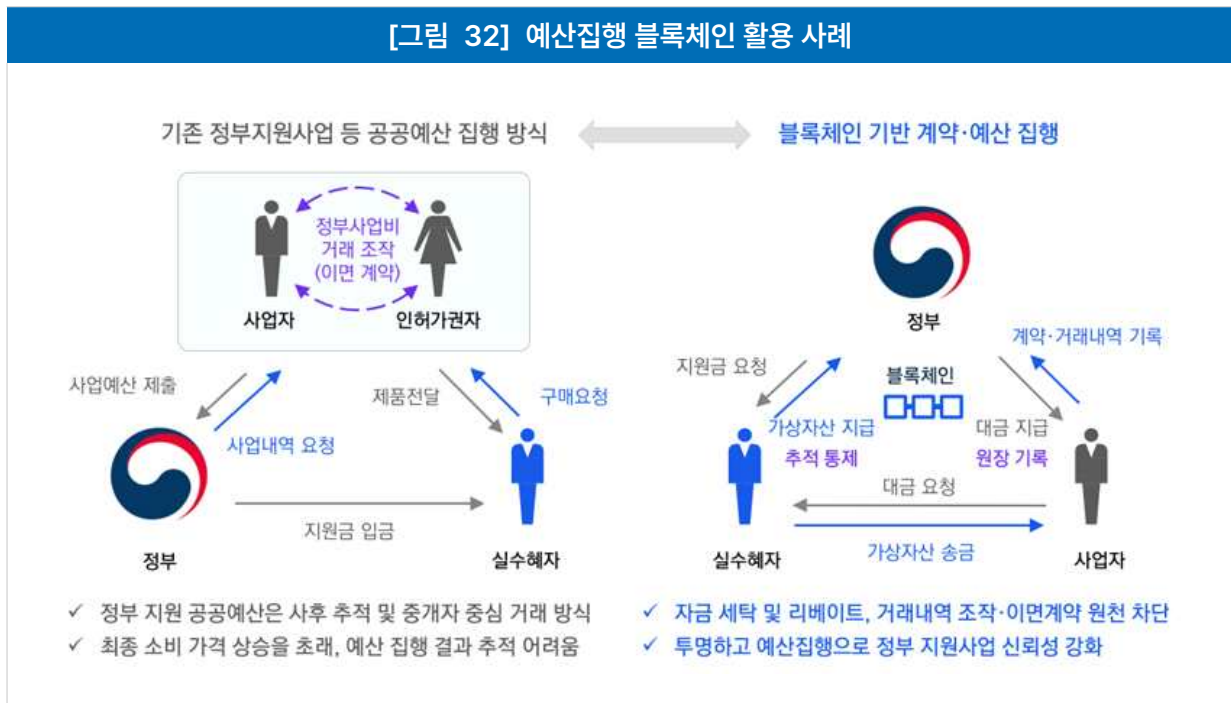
[그림 32] 예산집행 블록체인 활용 사례

기존 정부지원사업 등 공공예산 집행 방식

블록체인 기반 계약·예산 집행

정부사업비
거래 조작
(이면 계약)

사업자

인허가권자

사업예산 제출

사업내역 요청

제품전달

구매요청

정부

지원금 입금

실수혜자

✓ 정부 지원 공공예산은 사후 추적 및 중개자 중심 거래 방식
✓ 최종 소비 가격 상승을 초래, 예산 집행 결과 추적 어려움

정부

계약·거래내역 기록

지원금 요청

블록체인

가상자산 지급

추적 통제

대금 지급

원장 기록

대금 요청

실수혜자

가상자산 송금

사업자

✓ 자금 세탁 및 리베이트, 거래내역 조작·이면계약 원천 차단
✓ 투명하고 예산집행으로 정부 지원사업 신뢰성 강화